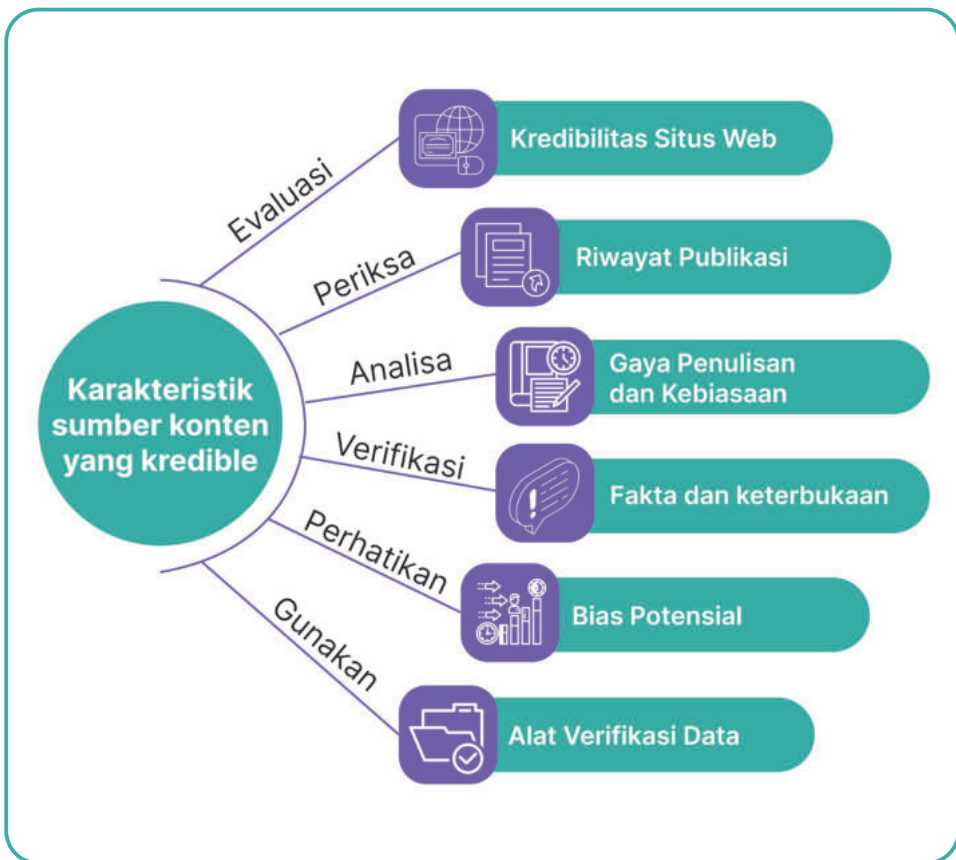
Karakteristik sumber konten yang kredible

Evaluasi
Kredibilitas Situs Web

Periksa
Riwayat Publikasi

Analisa
Gaya Penulisan dan Kebiasaan

Verifikasi
Fakta dan keterbukaan

Perhatikan
Bias Potensial

Gunakan
Alat Verifikasi Data